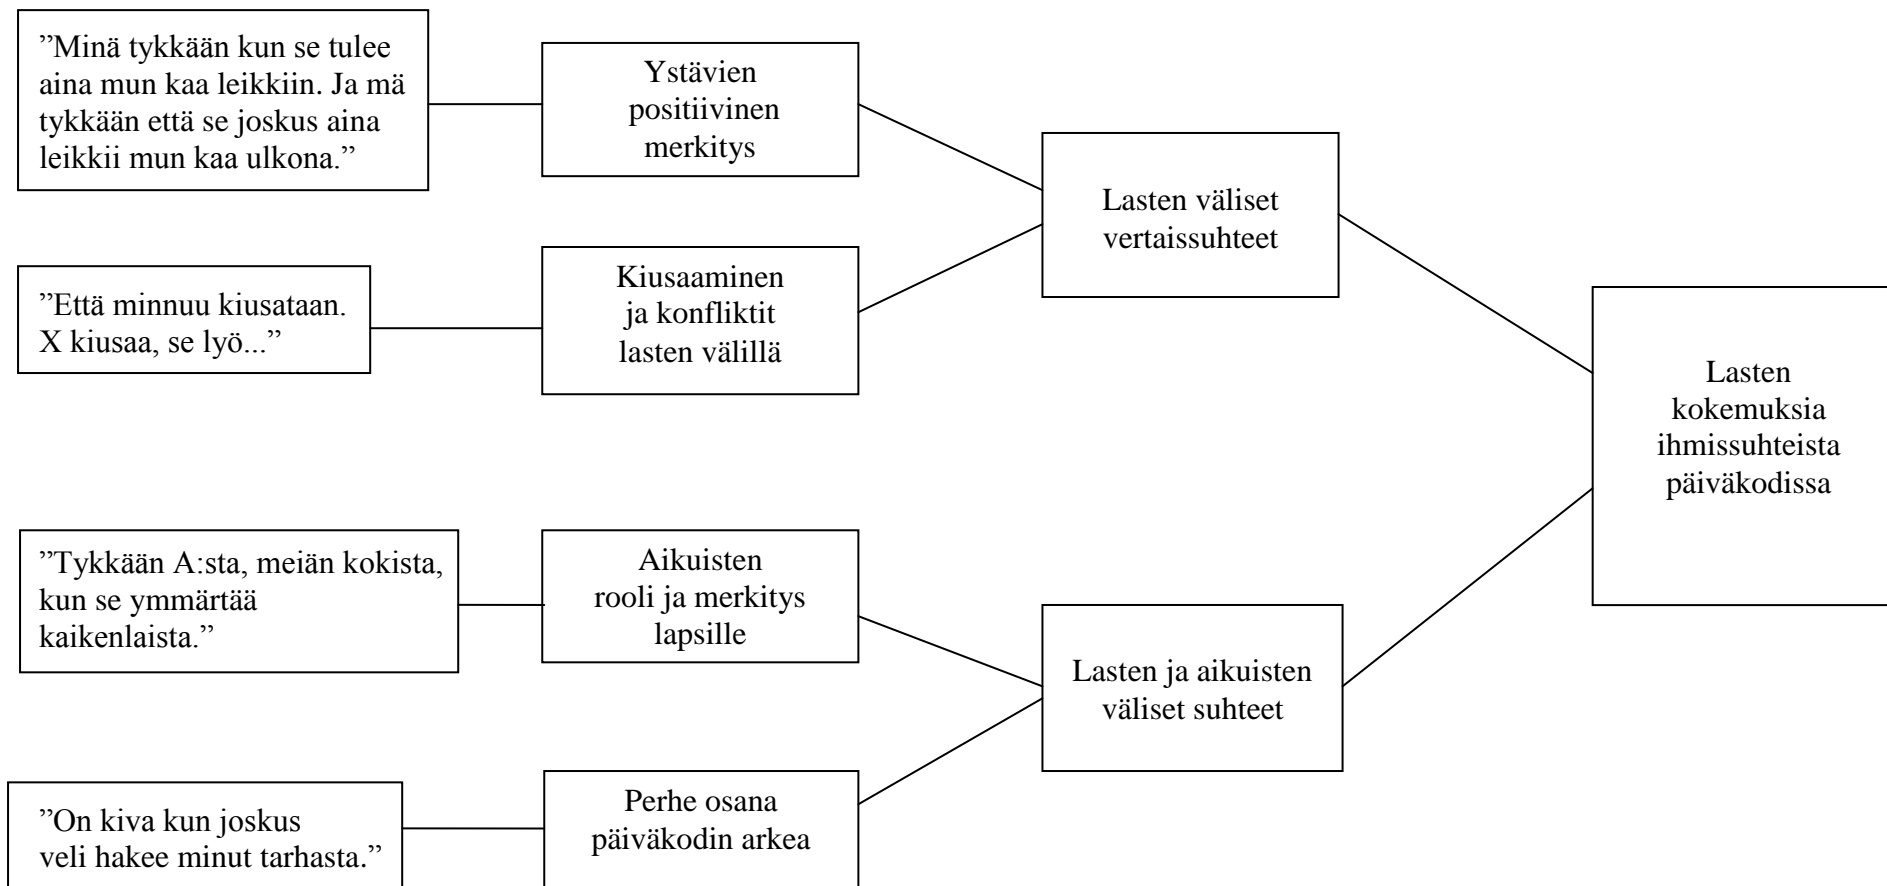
”Minä tykkään kun se tulee aina mun kaa leikkiin. Ja mä tykkään että se joskus aina leikkii mun kaa ulkona.”

Ystävien positiivinen merkitys

”Että minnuu kiusataan. X kiusaa, se lyö...”

Kiusaaminen ja konfliktit lasten välillä

Lasten väliset vertaissuhteet

Lasten kokemuksia ihmissuhteista päiväkodissa

”Tykkään A:sta, meiän kokista, kun se ymmärtää kaikenlaista.”

Aikuisten rooli ja merkitys lapsille

Lasten ja aikuisten väliset suhteet

”On kiva kun joskus veli hakee minut tarhasta.”

Perhe osana päiväkodin arkea